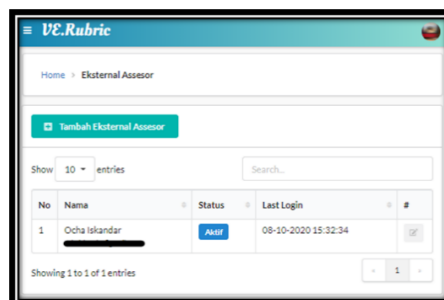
≡ VE.Rubric

Home › Eksternal Assesor

Tambah Eksternal Assesor

Show 10 entries

Search...

| No | Nama | Status | Last Login | # |
|---|---|---|---|---|
| 1 | Ocha Iskandar | Aktif | 08-10-2020 15:32:34 | |

Showing 1 to 1 of 1 entries

« 1 »